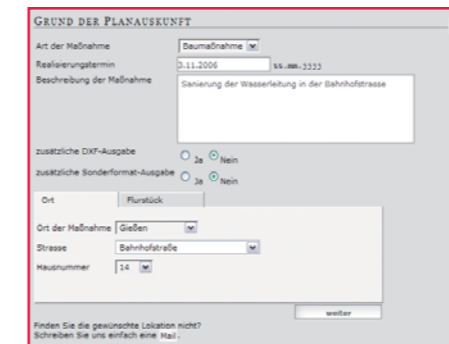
GRUND DER PLANAUSKUNFT

Art der Maßnahme Baumaßnahme

Realisierungstermin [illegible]3.11.2006 tt.mm.jjjj

Beschreibung der Maßnahme Sanierung der Wasserleitung in der Bahnhofstrasse

zusätzliche DXF-Ausgabe Ja Nein

zusätzliche Sonderformat-Ausgabe Ja Nein

Ort Flurstück

Ort der Maßnahme Gießen

Strasse Bahnhofstraße

Hausnummer 14

weiter

Finden Sie die gewünschte Lokation nicht?
Schreiben Sie uns einfach eine Mail.